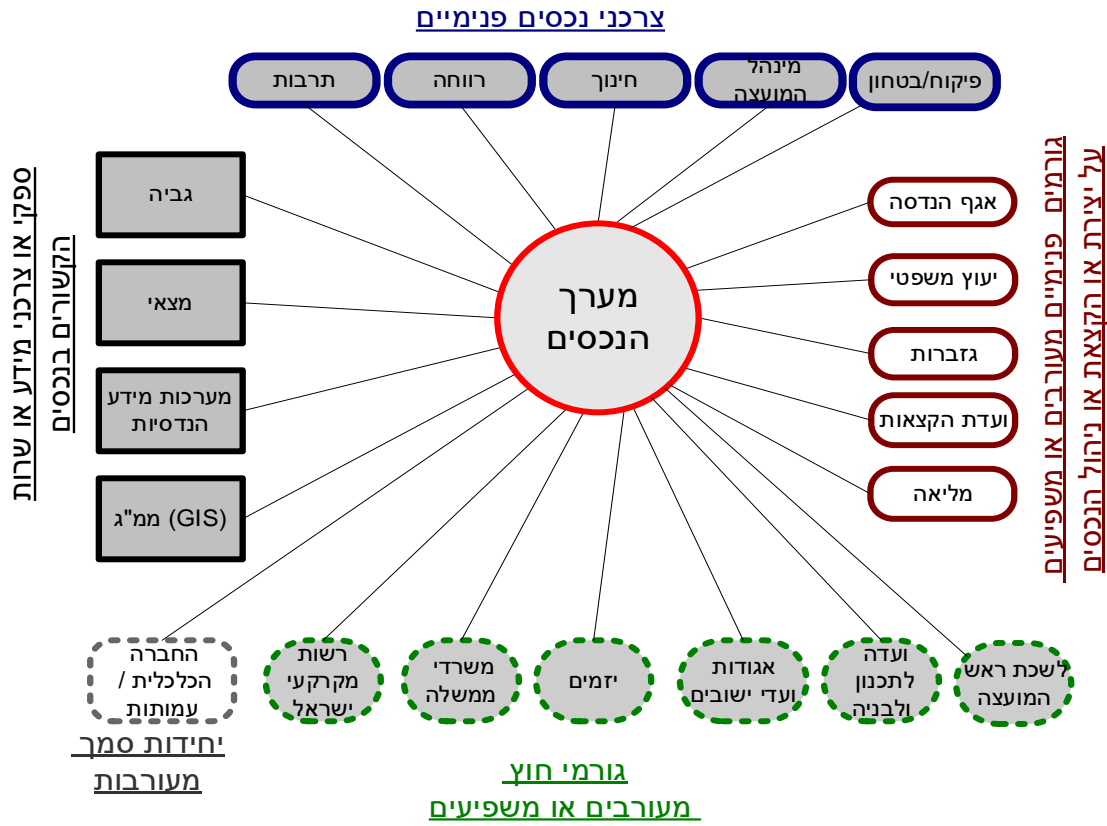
צרכני נכסים פנימיים

פיקוח/בטחון
מינהל המועצה
חינוך
רווחה
תרבות

ספקי או צרכני מידע או שרות הקשורים בנכסים

גביה
מצאי
מערכות מידע הנדסיות
ממ"ג (GIS)

מערך הנכסים

גורמים פנימיים מעורבים או משפיעים על יצירת או הקצאת או ניהול הנכסים

אגף הנדסה
יעוץ משפטי
גזברות
ועדת הקצאות
מליאה

לשכת ראש המועצה
ועדה לתכנון ולבניה
אגודות ועדי ישובים
יזמים
משרדי ממשלה
רשות מקרקעי ישראל
החברה הכלכלית / עמותות

יחידות סמך מעורבות

גורמי חוץ מעורבים או משפיעים